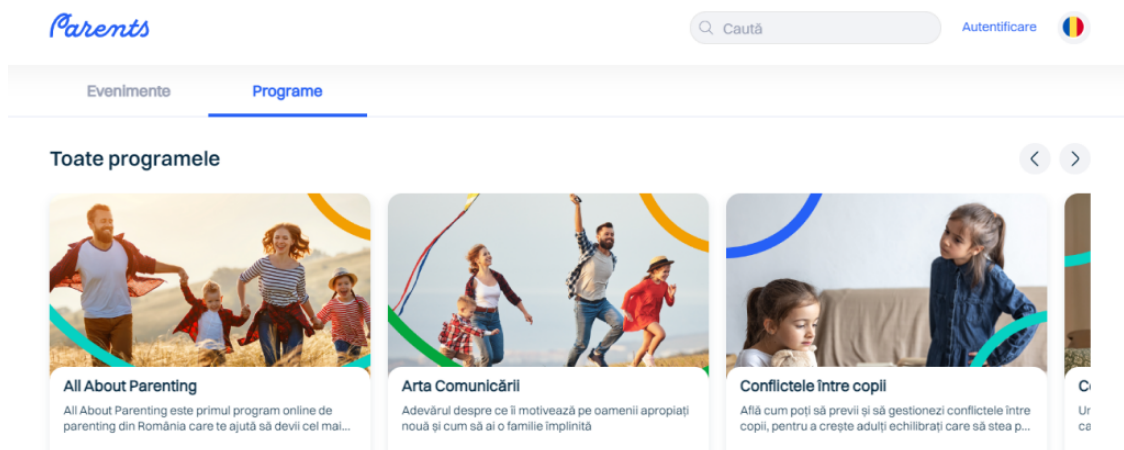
Parents

Caută

Autentificare

Evenimente

Programe

Toate programele

All About Parenting

All About Parenting este primul program online de parenting din România care te ajută să devii cel mai...

Arta Comunicării

Adevărul despre ce îi motivează pe oamenii apropiați nouă și cum să ai o familie împlinită

Conflictele între copii

Află cum poți să previi și să gestionezi conflictele între copii, pentru a crește adulți echilibrați care să stea p...

C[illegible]

Ur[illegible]

ca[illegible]